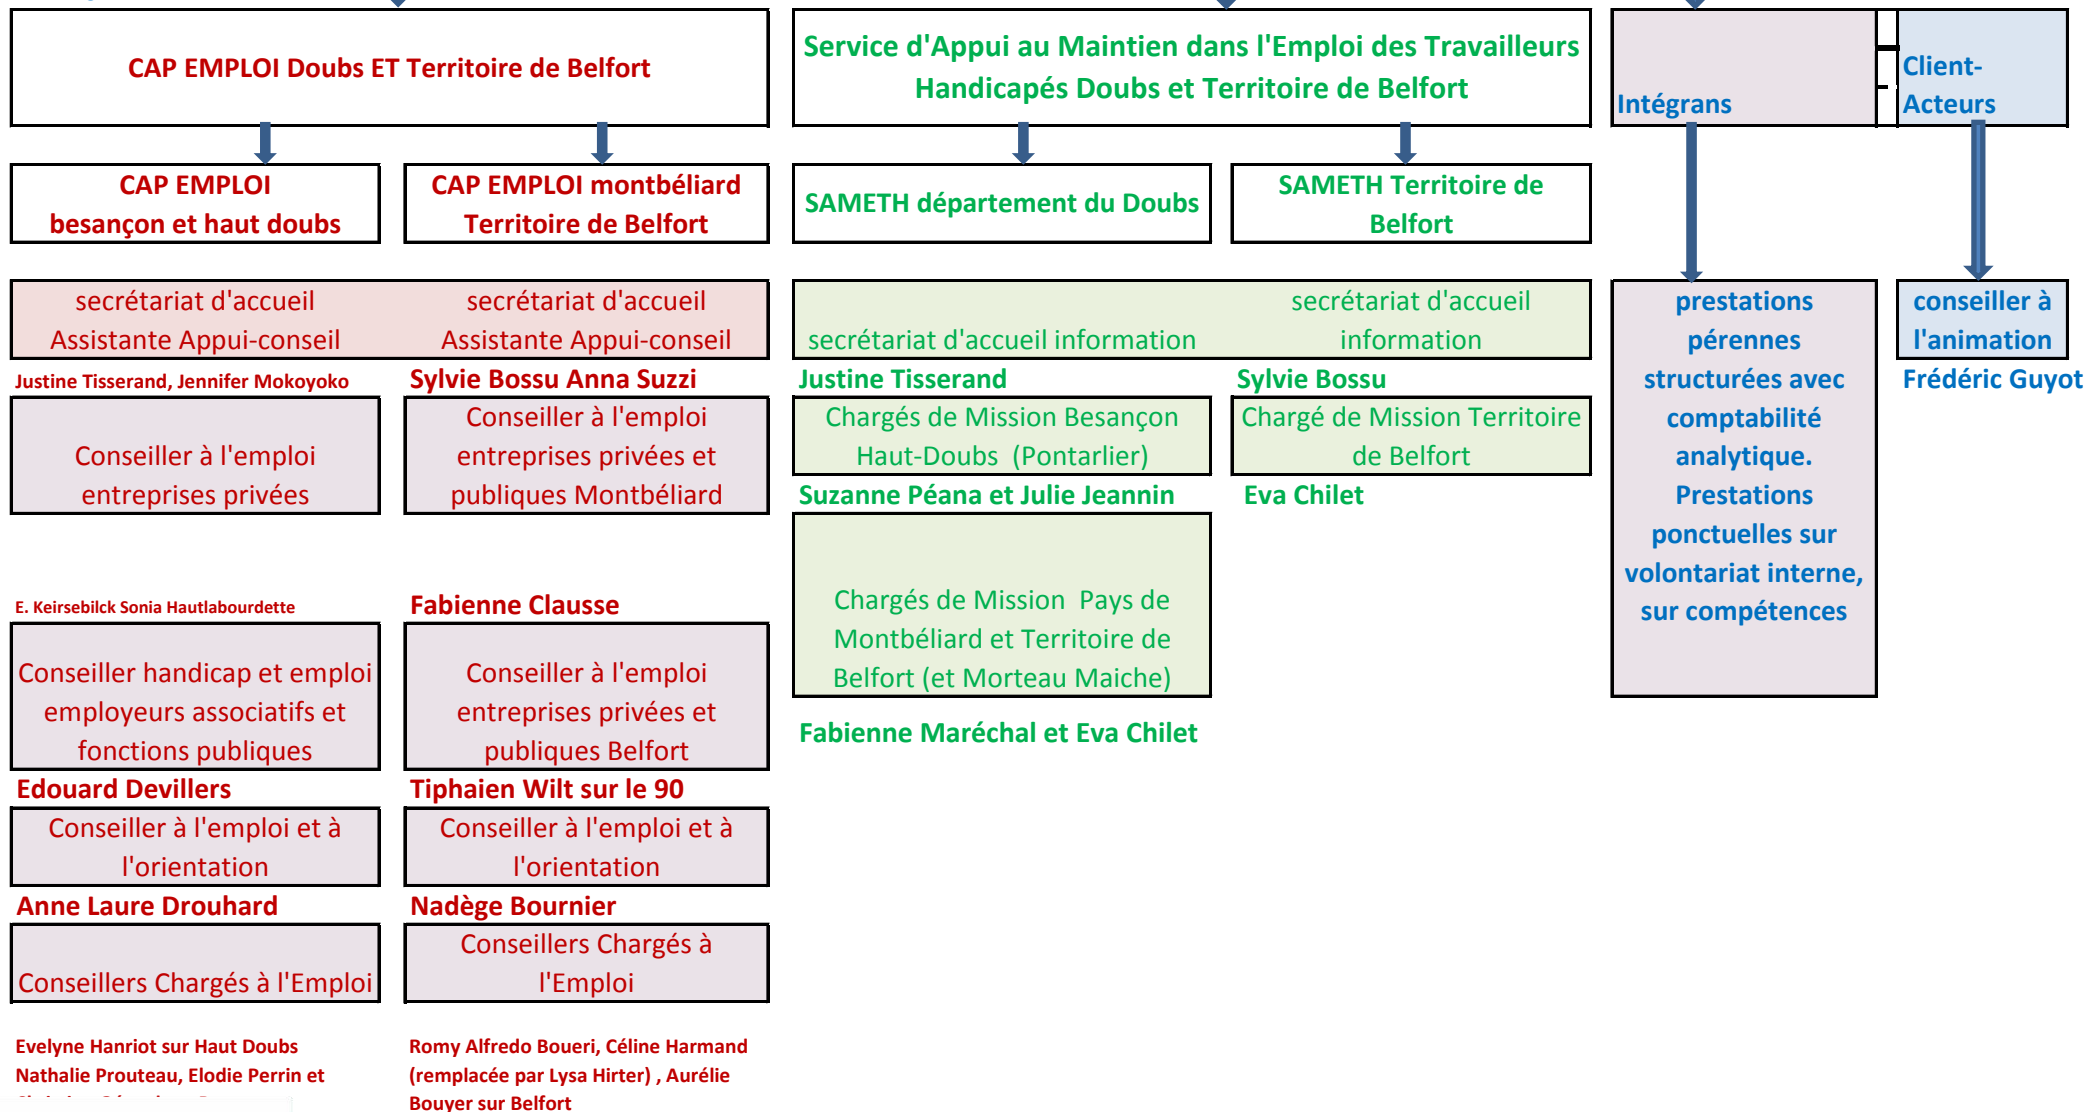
CAP EMPLOI Doubs ET Territoire de Belfort

CAP EMPLOI besançon et haut doubs

CAP EMPLOI montbéliard Territoire de Belfort

secrétariat d'accueil Assistante Appui-conseil

secrétariat d'accueil Assistante Appui-conseil

Justine Tisserand, Jennifer Mokoyoko

Sylvie Bossu Anna Suzzi

Conseiller à l'emploi entreprises privées

Conseiller à l'emploi entreprises privées et publiques Montbéliard

E. Keirsebilck Sonia Hautlabourdette

Fabienne Clausse

Conseiller handicap et emploi employeurs associatifs et fonctions publiques

Conseiller à l'emploi entreprises privées et publiques Belfort

Edouard Devillers

Tiphaien Wilt sur le 90

Conseiller à l'emploi et à l'orientation

Conseiller à l'emploi et à l'orientation

Anne Laure Drouhard

Nadège Bournier

Conseillers Chargés à l'Emploi

Conseillers Chargés à l'Emploi

Evelyne Hanriot sur Haut Doubs Nathalie Prouteau, Elodie Perrin et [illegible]

Romy Alfredo Boueri, Céline Harmand (remplacée par Lysa Hirter) , Aurélie Bouyer sur Belfort

Service d'Appui au Maintien dans l'Emploi des Travailleurs Handicapés Doubs et Territoire de Belfort

SAMETH département du Doubs

SAMETH Territoire de Belfort

secrétariat d'accueil information

secrétariat d'accueil information

Justine Tisserand

Sylvie Bossu

Chargés de Mission Besançon Haut-Doubs (Pontarlier)

Chargé de Mission Territoire de Belfort

Suzanne Péana et Julie Jeannin

Eva Chilet

Chargés de Mission Pays de Montbéliard et Territoire de Belfort (et Morteau Maiche)

Fabienne Maréchal et Eva Chilet

Intégrans

Client-Acteurs

prestations pérennes structurées avec comptabilité analytique. Prestations ponctuelles sur volontariat interne, sur compétences

conseiller à l'animation

Frédéric Guyot